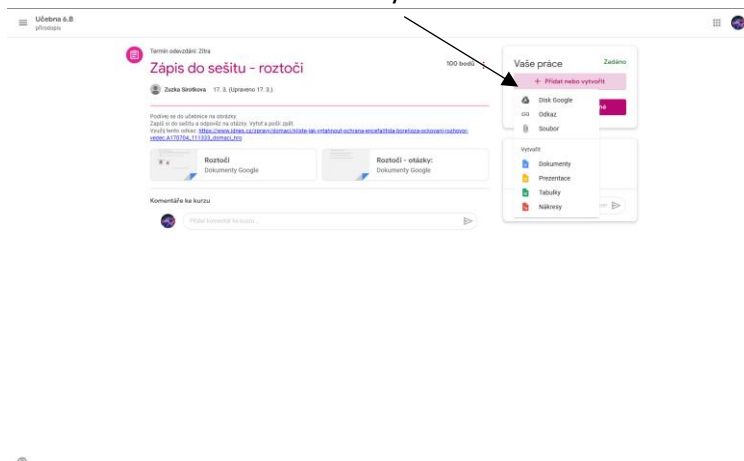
Učebna 6.B
přírodopis

Termín odevzdání: Zítra

Zápis do sešitu - roztoči

100 bodů

Zuzka Sirotkova 17. 3. (Upraveno 17. 3.)

Podívej se do učebnice na obrázky.
Zapiš si do sešitu a odpověz na otázky. Vyfoť a pošli zpět.
Využij tento odkaz: https://www.idnes.cz/zpravy/domaci/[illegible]

Roztoči
Dokumenty Google

Roztoči - otázky:
Dokumenty Google

Komentáře ke kurzu

Přidat komentář ke kurzu...

Vaše práce
Zadáno

+ Přidat nebo vytvořit

Disk Google
Odkaz
Soubor

Vytvořit
Dokumenty
Prezentace
Tabulky
Nákresy